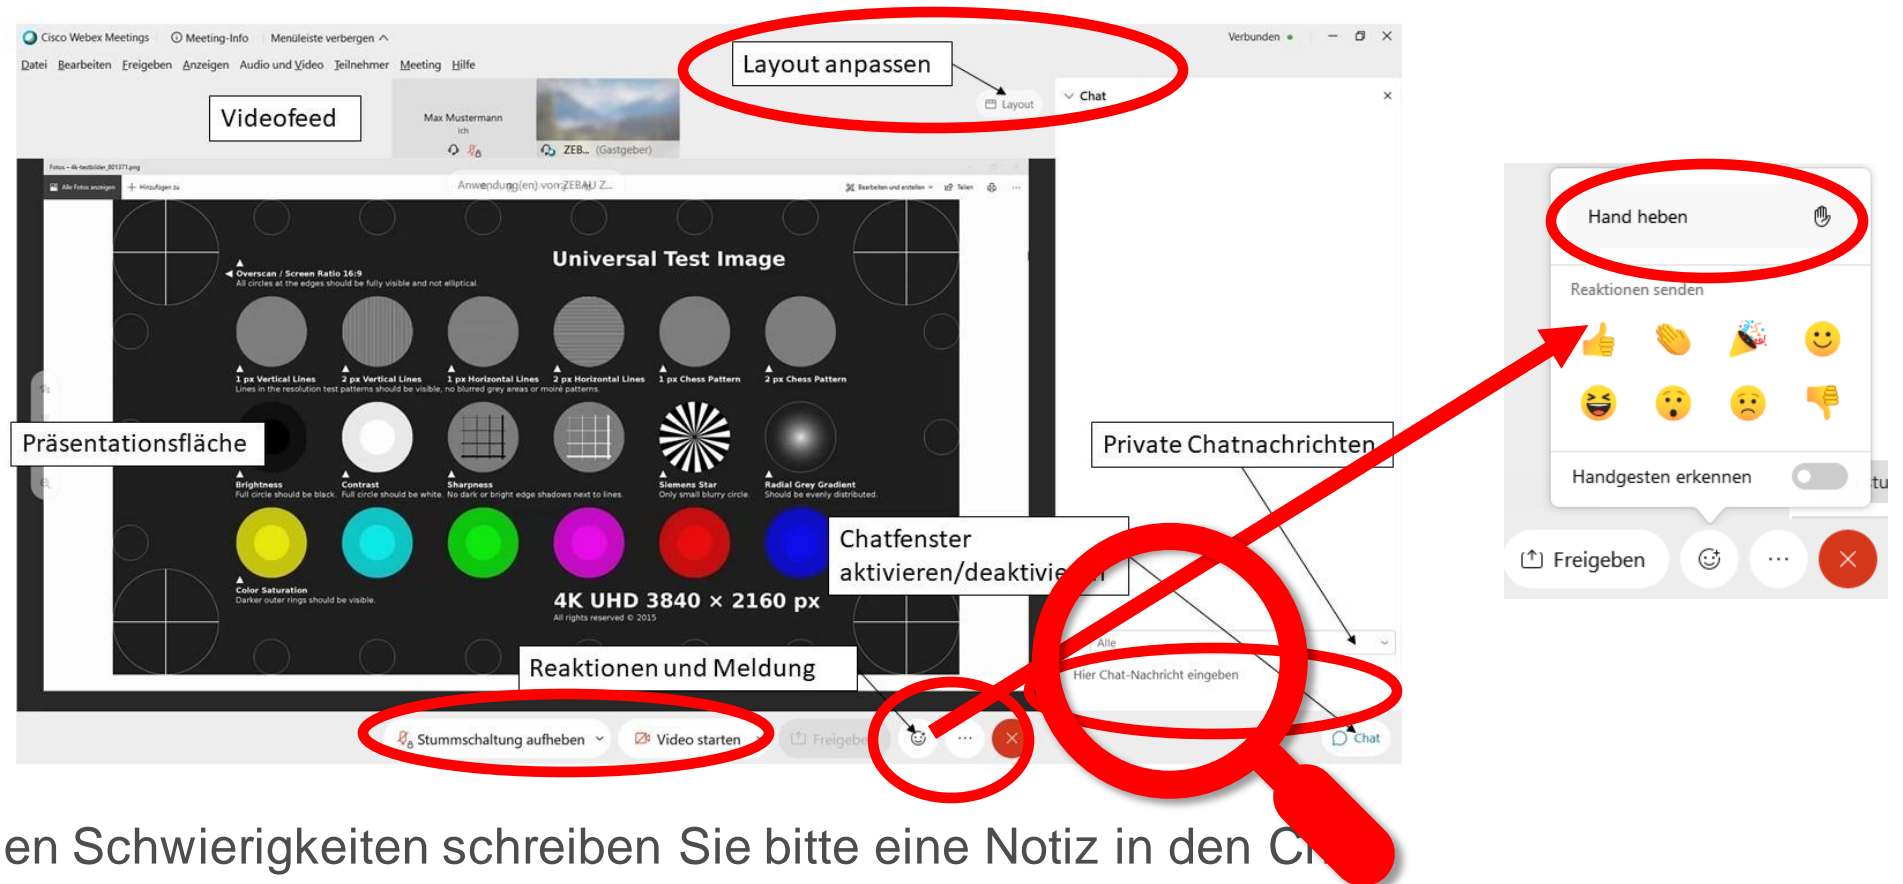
Cisco Webex Meetings   Meeting-Info   Menüleiste verbergen   Verbunden

Datei Bearbeiten Freigeben Anzeigen Audio und Video Teilnehmer Meeting Hilfe

Layout anpassen

Layout

Chat

Videofeed

Max Mustermann
ich

ZEB... (Gastgeber)

Anwendung(en) von ZEBAU Z...

Universal Test Image

Overscan / Screen Ratio 16:9
All circles at the edges should be fully visible and not elliptical.

1 px Vertical Lines   2 px Vertical Lines   1 px Horizontal Lines   2 px Horizontal Lines   1 px Chess Pattern   2 px Chess Pattern
Lines in the resolution test patterns should be visible, no blurred grey areas or moiré patterns.

Präsentationsfläche

Brightness
Full circle should be black.
Contrast
Full circle should be white.
Sharpness
No dark or bright edge shadows next to lines.
Siemens Star
Only small blurry circle.
Radial Grey Gradient
Should be evenly distributed.

Color Saturation
Darker outer rings should be visible.

4K UHD 3840 × 2160 px
All rights reserved © 2015

Private Chatnachrichten

Chatfenster aktivieren/deaktivie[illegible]

Reaktionen und Meldung

Alle

Hier Chat-Nachricht eingeben

Stummschaltung aufheben   Video starten   Freigebe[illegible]   Chat

Hand heben

Reaktionen senden

Handgesten erkennen

Freigeben

en Schwierigkeiten schreiben Sie bitte eine Notiz in den C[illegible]